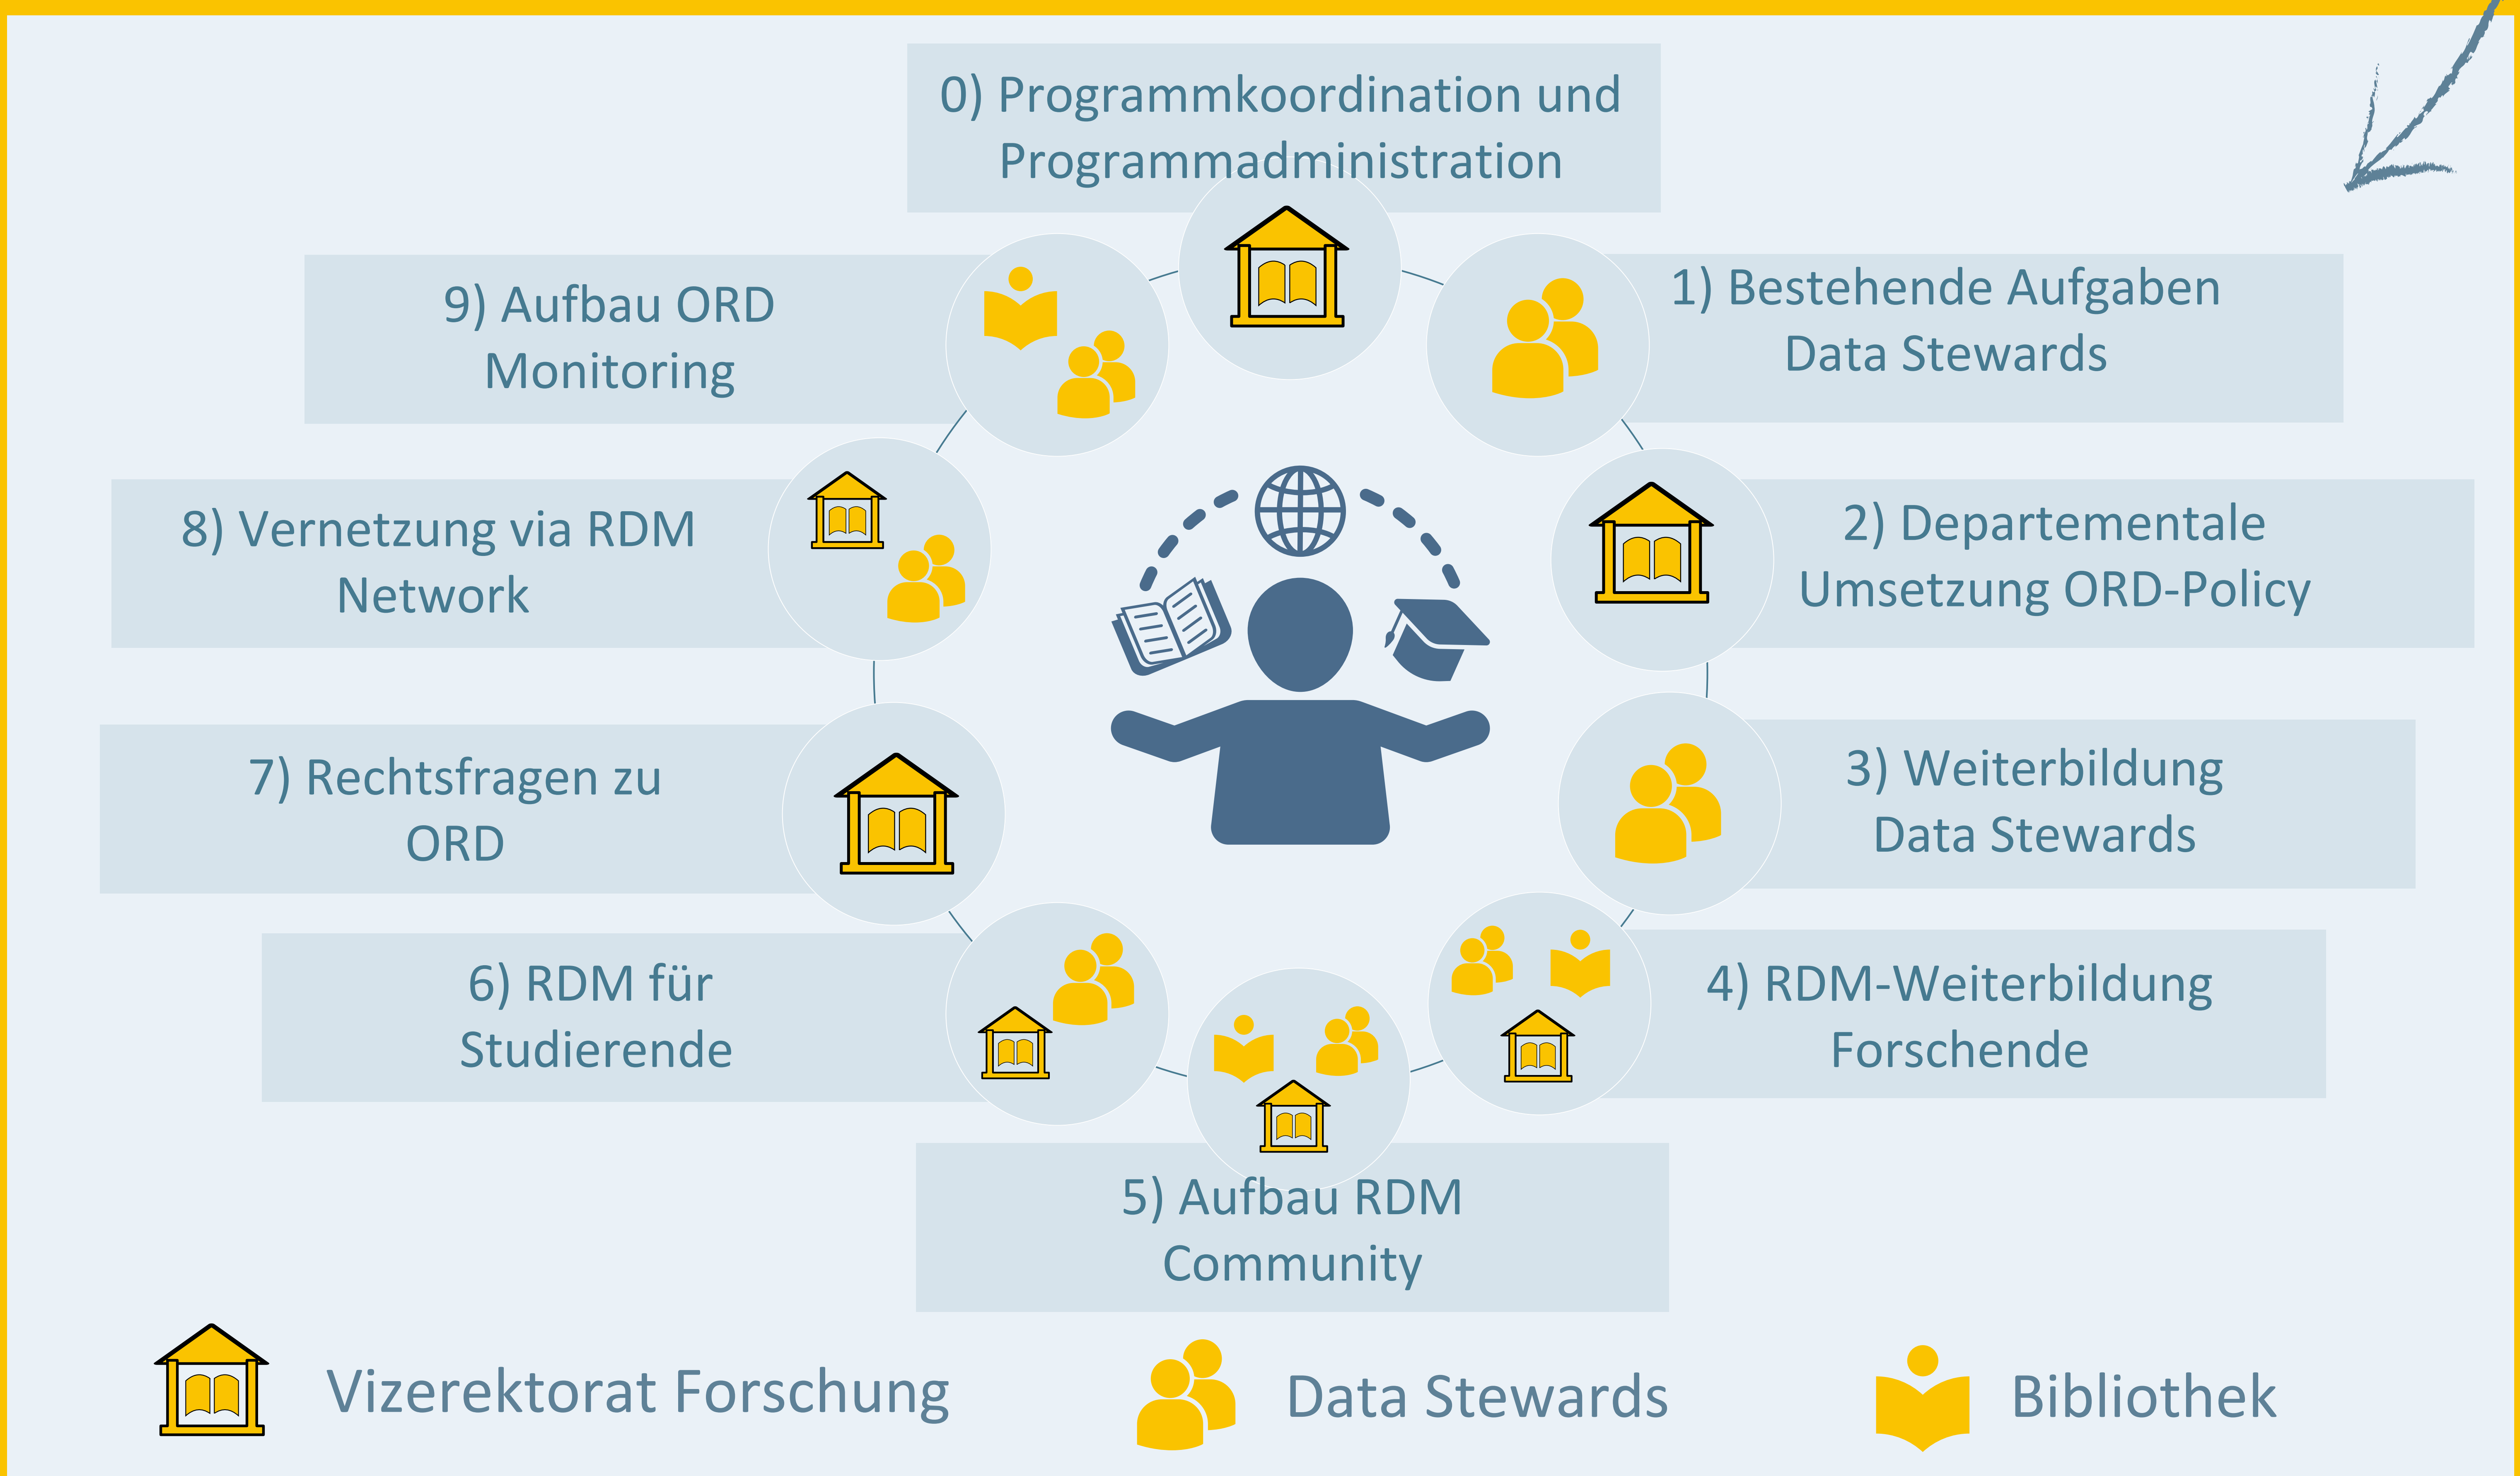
0) Programmkoordination und Programmadministration

1) Bestehende Aufgaben Data Stewards

2) Departementale Umsetzung ORD-Policy

3) Weiterbildung Data Stewards

4) RDM-Weiterbildung Forschende

5) Aufbau RDM Community

6) RDM für Studierende

7) Rechtsfragen zu ORD

8) Vernetzung via RDM Network

9) Aufbau ORD Monitoring

Vizerektorat Forschung

Data Stewards

Bibliothek